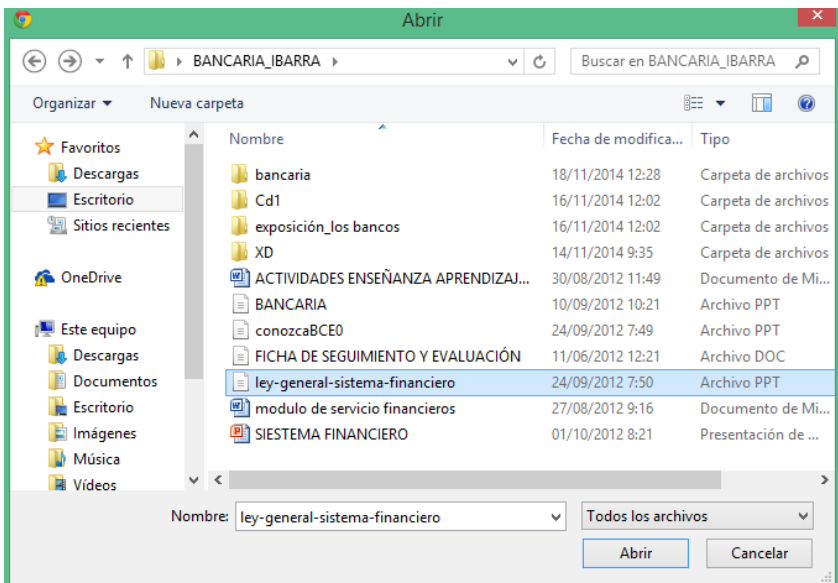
Abrir

BANCARIA_IBARRA

Buscar en BANCARIA_IBARRA

Organizar ▾ Nueva carpeta

Favoritos
Descargas
Escritorio
Sitios recientes

OneDrive

Este equipo
Descargas
Documentos
Escritorio
Imágenes
Música
Vídeos

| Nombre | Fecha de modifica... | Tipo |
|---|---|---|
| bancaria | 18/11/2014 12:28 | Carpeta de archivos |
| Cd1 | 16/11/2014 12:02 | Carpeta de archivos |
| exposición_los bancos | 16/11/2014 12:02 | Carpeta de archivos |
| XD | 14/11/2014 9:35 | Carpeta de archivos |
| ACTIVIDADES ENSEÑANZA APRENDIZAJ... | 30/08/2012 11:49 | Documento de Mi... |
| BANCARIA | 10/09/2012 10:21 | Archivo PPT |
| conozcaBCE0 | 24/09/2012 7:49 | Archivo PPT |
| FICHA DE SEGUIMIENTO Y EVALUACIÓN | 11/06/2012 12:21 | Archivo DOC |
| ley-general-sistema-financiero | 24/09/2012 7:50 | Archivo PPT |
| modulo de servicio financieros | 27/08/2012 9:16 | Documento de Mi... |
| SIESTEMA FINANCIERO | 01/10/2012 8:21 | Presentación de ... |

Nombre: ley-general-sistema-financiero

Todos los archivos

Abrir

Cancelar